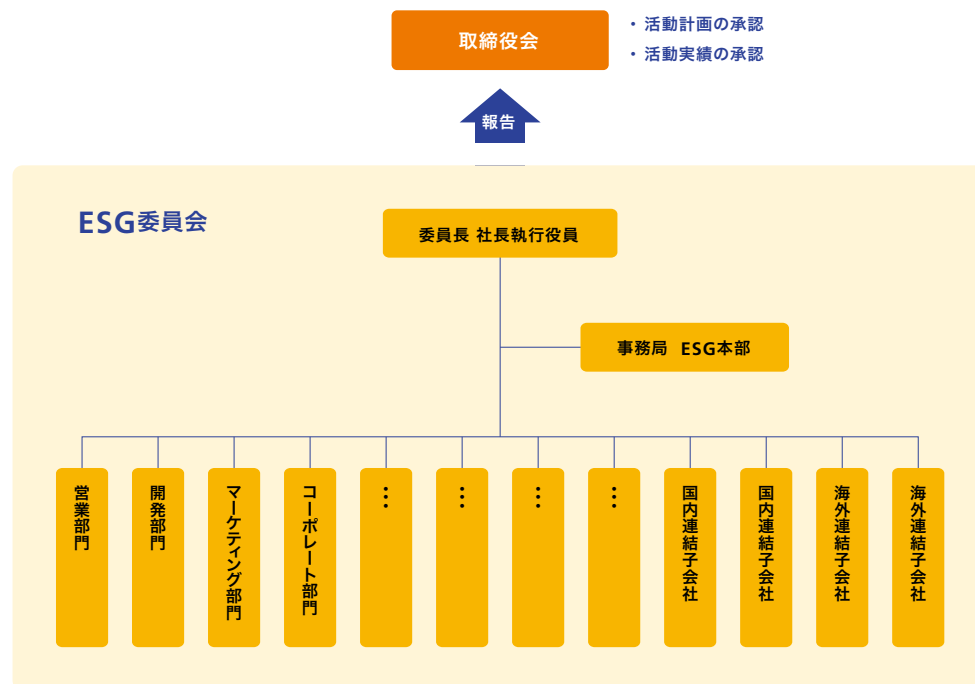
取締役会

・活動計画の承認
・活動実績の承認

報告

ESG委員会

委員長 社長執行役員

事務局　ESG本部

営業部門

開発部門

マーケティング部門

コーポレート部門

…

…

…

…

国内連結子会社

国内連結子会社

海外連結子会社

海外連結子会社